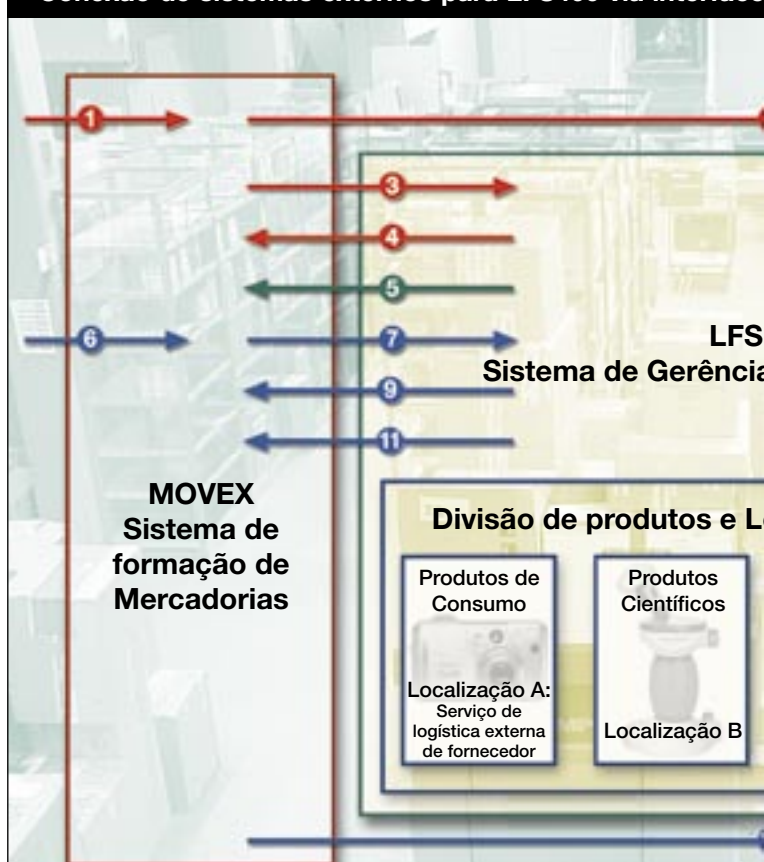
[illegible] de sistemas externos para LFS 400 via interface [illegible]

1

3

4

5

6

7

LFS

Sistema de Gerência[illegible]

9

11

MOVEX
Sistema de formação de Mercadorias

Divisão de produtos e L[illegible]

Produtos de Consumo

Localização A:
Serviço de logística externa de fornecedor

Produtos Científicos

Localização B